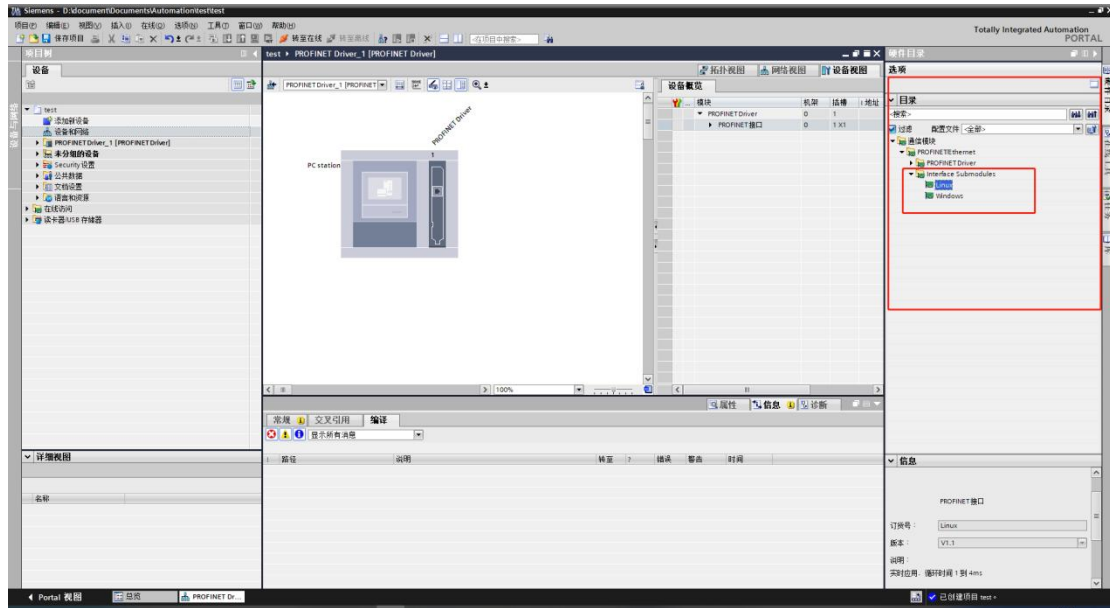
Siemens - D:\document\Documents\Automation\test\test

项目(P) 编辑(E) 视图(V) 插入(I) 在线(O) 选项(N) 工具(T) 窗口(W) 帮助(H)

保存项目 转至在线 转至离线 <在项目中搜索>

Totally Integrated Automation PORTAL

项目树

设备

test
添加新设备
设备和网络
PROFINET Driver_1 [PROFINET Driver]
未分组的设备
Security 设置
公共数据
文档设置
语言和资源
在线访问
读卡器/USB 存储器

详细视图

名称

test ▸ PROFINET Driver_1 [PROFINET Driver]

拓扑视图 网络视图 设备视图

PROFINET Driver_1 [PROFINET]

PROFINET Driver

PC station

100%

设备概览

| 模块 | 机架 | 插槽 | I 地址 |
|---|---|---|---|
| PROFINET Driver | 0 | 1 | |
| PROFINET 接口 | 0 | 1 X1 | |

属性 信息 诊断

常规 交叉引用 编译

显示所有消息

| 路径 | 说明 | 转至 | ? | 错误 | 警告 | 时间 |
|---|---|---|---|---|---|---|

硬件目录

选项

目录

<搜索>

过滤 配置文件 <全部>

通信模块
PROFINETEthernet
PROFINET Driver
Interface Submodules
Linux
Windows

信息

PROFINET 接口

订货号： Linux

版本： V1.1

说明：
实时应用，循环时间 1 到 4ms

Portal 视图 总览 PROFINET Dr...

已创建项目 test。